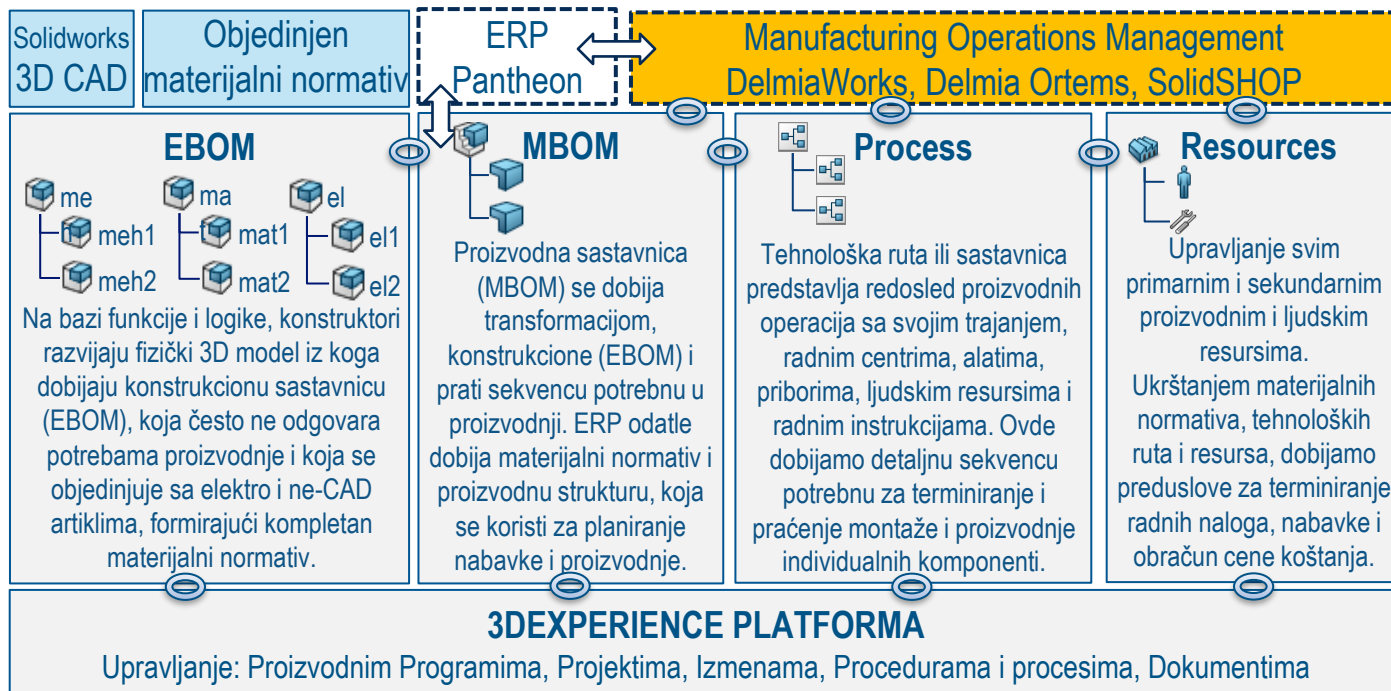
Solidworks 3D CAD

Objedinjen materijalni normativ

ERP Pantheon

Manufacturing Operations Management DelmiaWorks, Delmia Ortems, SolidSHOP

EBOM

me
meh1
meh2
ma
mat1
mat2
el
el1
el2

Na bazi funkcije i logike, konstruktori razvijaju fizički 3D model iz koga dobijaju konstrukcionu sastavnicu (EBOM), koja često ne odgovara potrebama proizvodnje i koja se objedinjuje sa elektro i ne-CAD artiklima, formirajući kompletan materijalni normativ.

MBOM

Proizvodna sastavnica (MBOM) se dobija transformacijom, konstrukcione (EBOM) i prati sekvencu potrebnu u proizvodnji. ERP odatle dobija materijalni normativ i proizvodnu strukturu, koja se koristi za planiranje nabavke i proizvodnje.

Process

Tehnološka ruta ili sastavnica predstavlja redosled proizvodnih operacija sa svojim trajanjem, radnim centrima, alatima, priborima, ljudskim resursima i radnim instrukcijama. Ovde dobijamo detaljnu sekvencu potrebnu za terminiranje i praćenje montaže i proizvodnje individualnih komponenti.

Resources

Upravljanje svim primarnim i sekundarnim proizvodnim i ljudskim resursima. Ukrštanjem materijalnih normativa, tehnoloških ruta i resursa, dobijamo preduslove za terminiranje radnih naloga, nabavke i obračun cene koštanja.

3DEXPERIENCE PLATFORMA

Upravljanje: Proizvodnim Programima, Projektima, Izmenama, Procedurama i procesima, Dokumentima